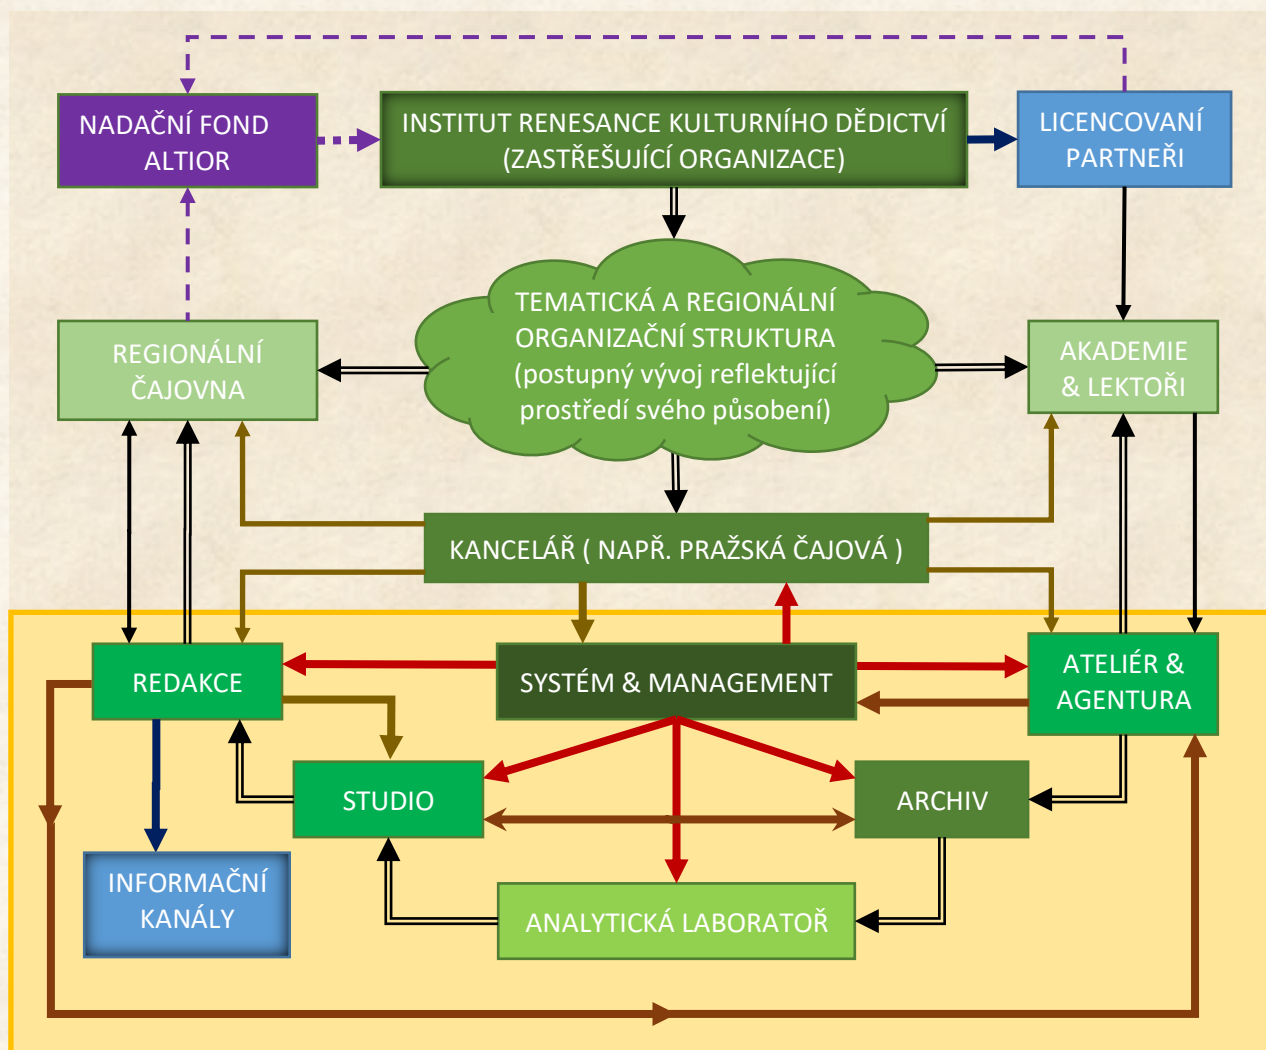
NADAČNÍ FOND ALTIOR

INSTITUT RENESANCE KULTURNÍHO DĚDICTVÍ (ZASTŘEŠUJÍCÍ ORGANIZACE)

LICENCOVANÍ PARTNEŘI

TEMATICKÁ A REGIONÁLNÍ ORGANIZAČNÍ STRUKTURA (postupný vývoj reflektující prostředí svého působení)

REGIONÁLNÍ ČAJOVNA

AKADEMIE & LEKTOŘI

KANCELÁŘ ( NAPŘ. PRAŽSKÁ ČAJOVÁ )

REDAKCE

SYSTÉM & MANAGEMENT

ATELIÉR & AGENTURA

STUDIO

ARCHIV

INFORMAČNÍ KANÁLY

ANALYTICKÁ LABORATOŘ